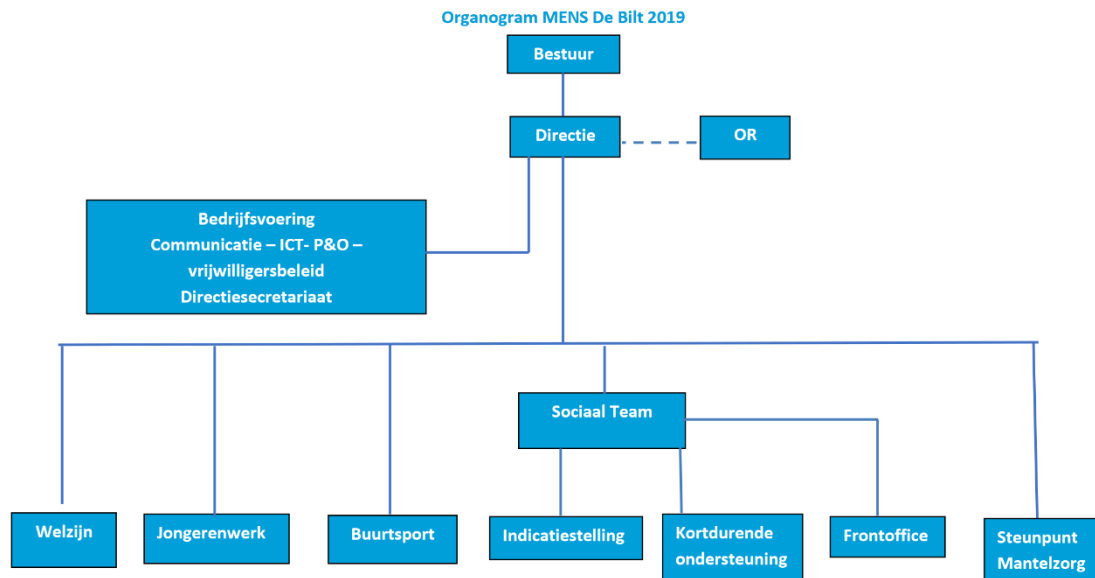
Organogram MENS De Bilt 2019

Bestuur

Directie

OR

Bedrijfsvoering
Communicatie – ICT- P&O – vrijwilligersbeleid
Directiesecretariaat

Sociaal Team

Welzijn

Jongerenwerk

Buurtsport

Indicatiestelling

Kortdurende ondersteuning

Frontoffice

Steunpunt Mantelzorg